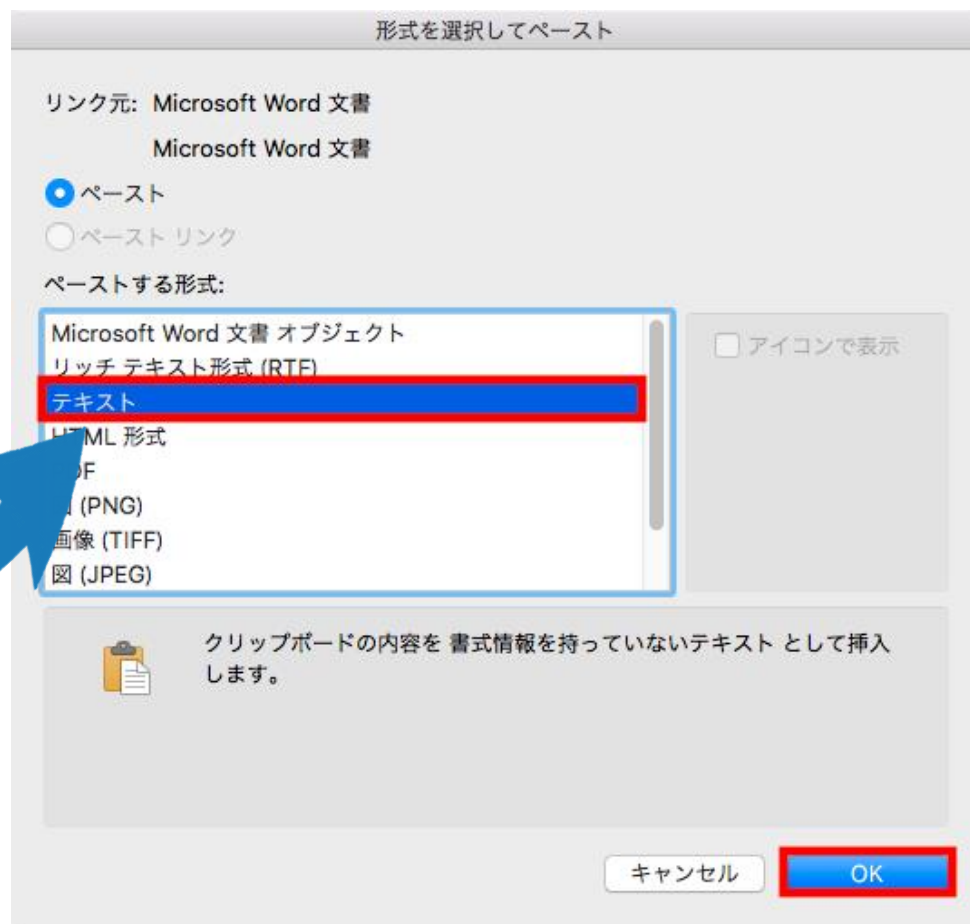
形式を選択してペースト

リンク元: Microsoft Word 文書

Microsoft Word 文書

ペースト

ペースト リンク

ペーストする形式:

Microsoft Word 文書 オブジェクト
リッチ テキスト形式 (RTF)
テキスト
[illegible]ML 形式
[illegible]DF
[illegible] (PNG)
画像 (TIFF)
図 (JPEG)

アイコンで表示

クリップボードの内容を 書式情報を持っていないテキスト として挿入します。

キャンセル
OK